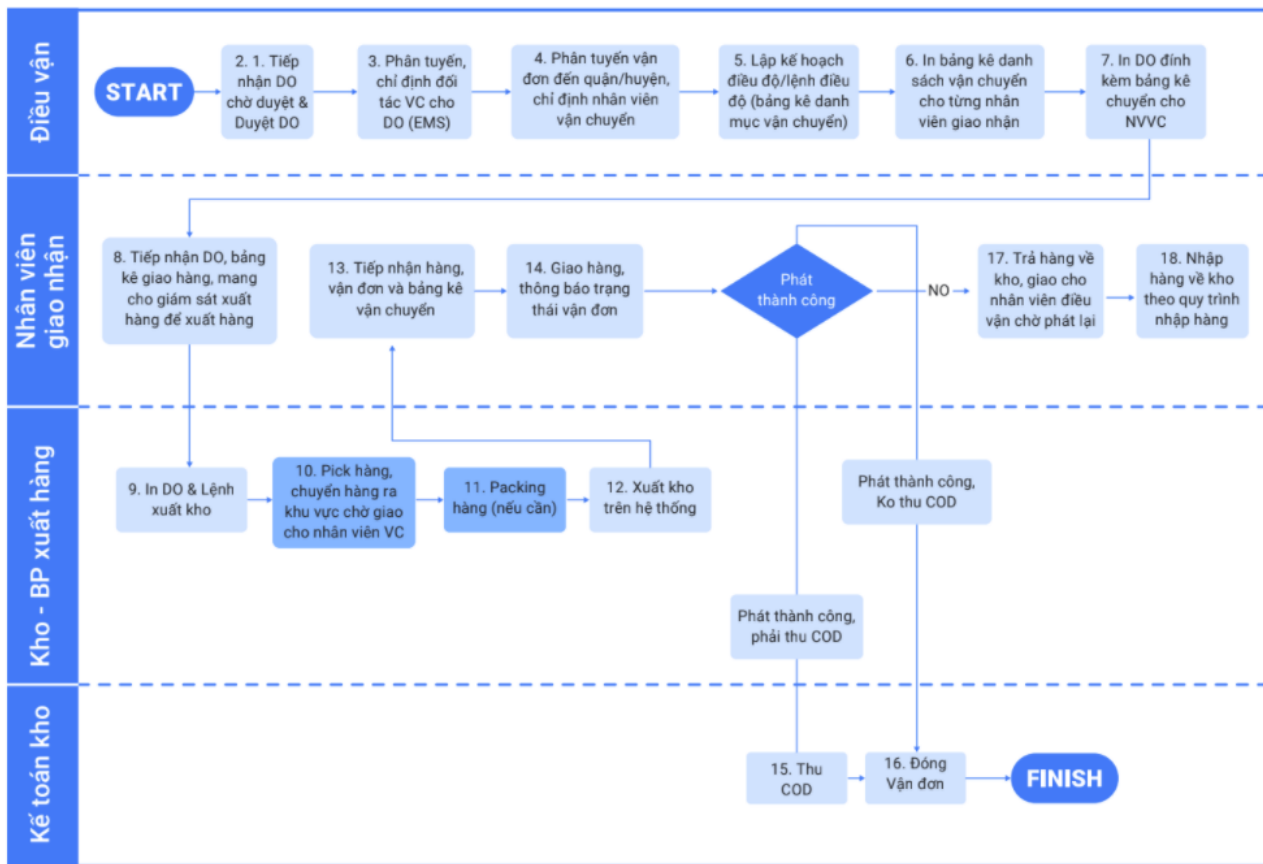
Điều vận

START

2. 1. Tiếp nhận DO chờ duyệt & Duyệt DO

3. Phân tuyến, chỉ định đối tác VC cho DO (EMS)

4. Phân tuyến vận đơn đến quận/huyện, chỉ định nhân viên vận chuyển

5. Lập kế hoạch điều độ/lệnh điều độ (bảng kê danh mục vận chuyển)

6. In bảng kê danh sách vận chuyển cho từng nhân viên giao nhận

7. In DO đính kèm bảng kê chuyển cho NVVC

Nhân viên giao nhận

8. Tiếp nhận DO, bảng kê giao hàng, mang cho giám sát xuất hàng để xuất hàng

13. Tiếp nhận hàng, vận đơn và bảng kê vận chuyển

14. Giao hàng, thông báo trạng thái vận đơn

Phát thành công

NO

17. Trả hàng về kho, giao cho nhân viên điều vận chờ phát lại

18. Nhập hàng về kho theo quy trình nhập hàng

Kho - BP xuất hàng

9. In DO & Lệnh xuất kho

10. Pick hàng, chuyển hàng ra khu vực chờ giao cho nhân viên VC

11. Packing hàng (nếu cần)

12. Xuất kho trên hệ thống

Phát thành công, Ko thu COD

Phát thành công, phải thu COD

Kế toán kho

15. Thu COD

16. Đóng Vận đơn

FINISH